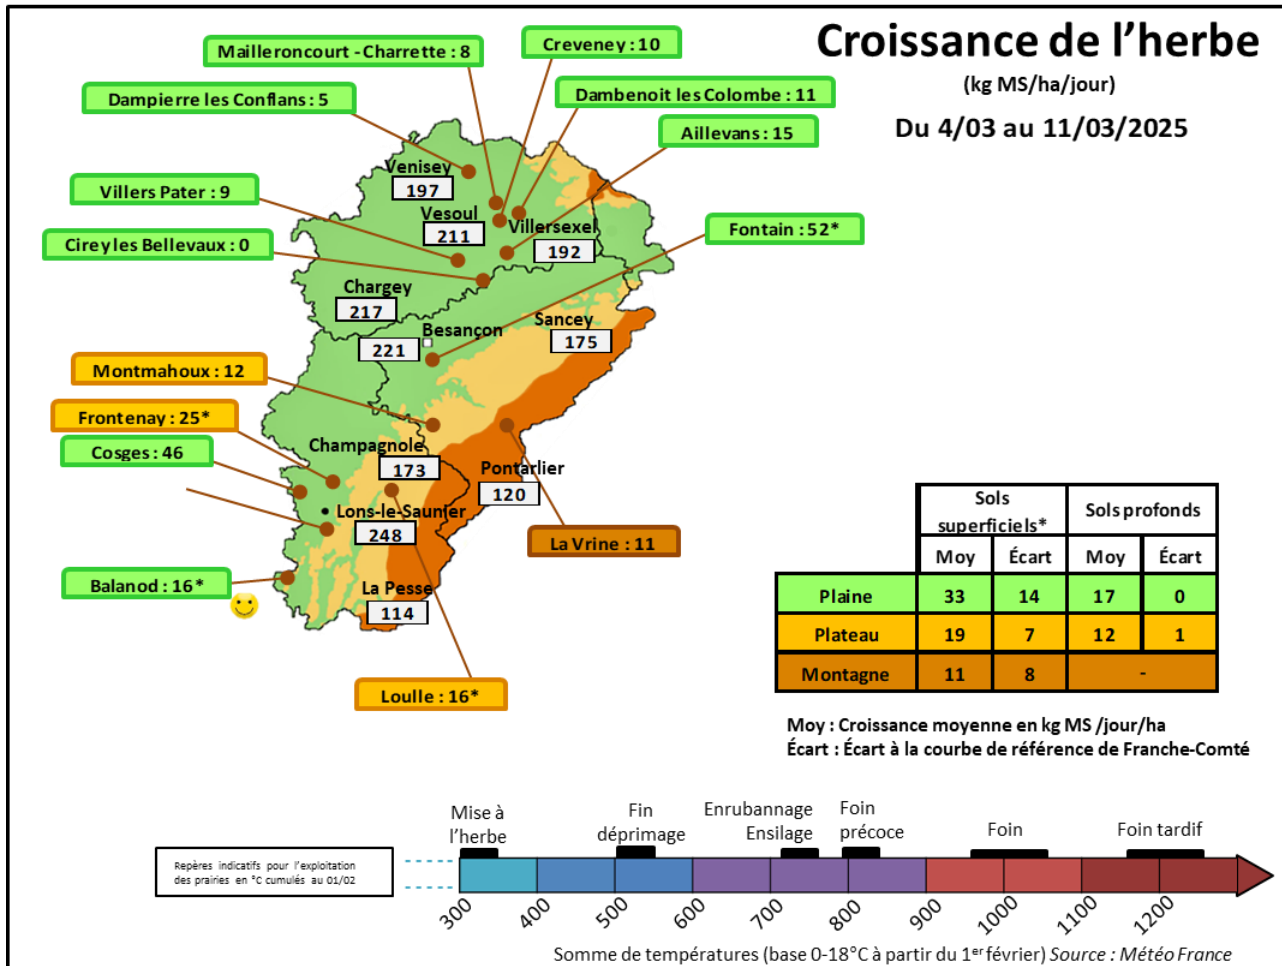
Croissance de l'herbe
(kg MS/ha/jour)
Du 4/03 au 11/03/2025

Mailleroncourt-Charrette : 8
Creveney : 10
Dampierre les Conflans : 5
Dambenoit les Colombe : 11
Aillevans : 15
Villers Pater : 9
Cirey les Bellevaux : 0
Fontain : 52*
Montmahoux : 12
Frontenay : 25*
Cosges : 46
Balanod : 16*
Loulle : 16*
La Vrine : 11

Venisey
197
Vesoul
211
Villersexel
192
Chargey
217
Besançon
221
Sancey
175
Champagnole
173
Pontarlier
120
Lons-le-Saunier
248
La Pesse
114

| | Sols superficiels* | | Sols profonds | |
|---|---|---|---|---|
| | Moy | Écart | Moy | Écart |
| Plaine | 33 | 14 | 17 | 0 |
| Plateau | 19 | 7 | 12 | 1 |
| Montagne | 11 | 8 | - | |

Moy : Croissance moyenne en kg MS /jour/ha
Écart : Écart à la courbe de référence de Franche-Comté

Repères indicatifs pour l'exploitation des prairies en °C cumulés au 01/02

Mise à l'herbe
Fin déprimage
Enrubannage Ensilage
Foin précoce
Foin
Foin tardif

300 400 500 600 700 800 900 1000 1100 1200

Somme de températures (base 0-18°C à partir du 1$^{er}$ février) Source : Météo France